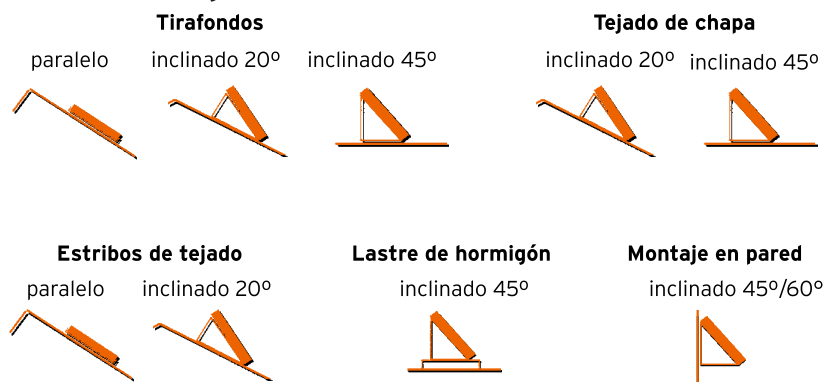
Tirafondos

paralelo inclinado 20º inclinado 45º

Tejado de chapa

inclinado 20º inclinado 45º

Estribos de tejado

paralelo inclinado 20º

Lastre de hormigón

inclinado 45º

Montaje en pared

inclinado 45º/60º